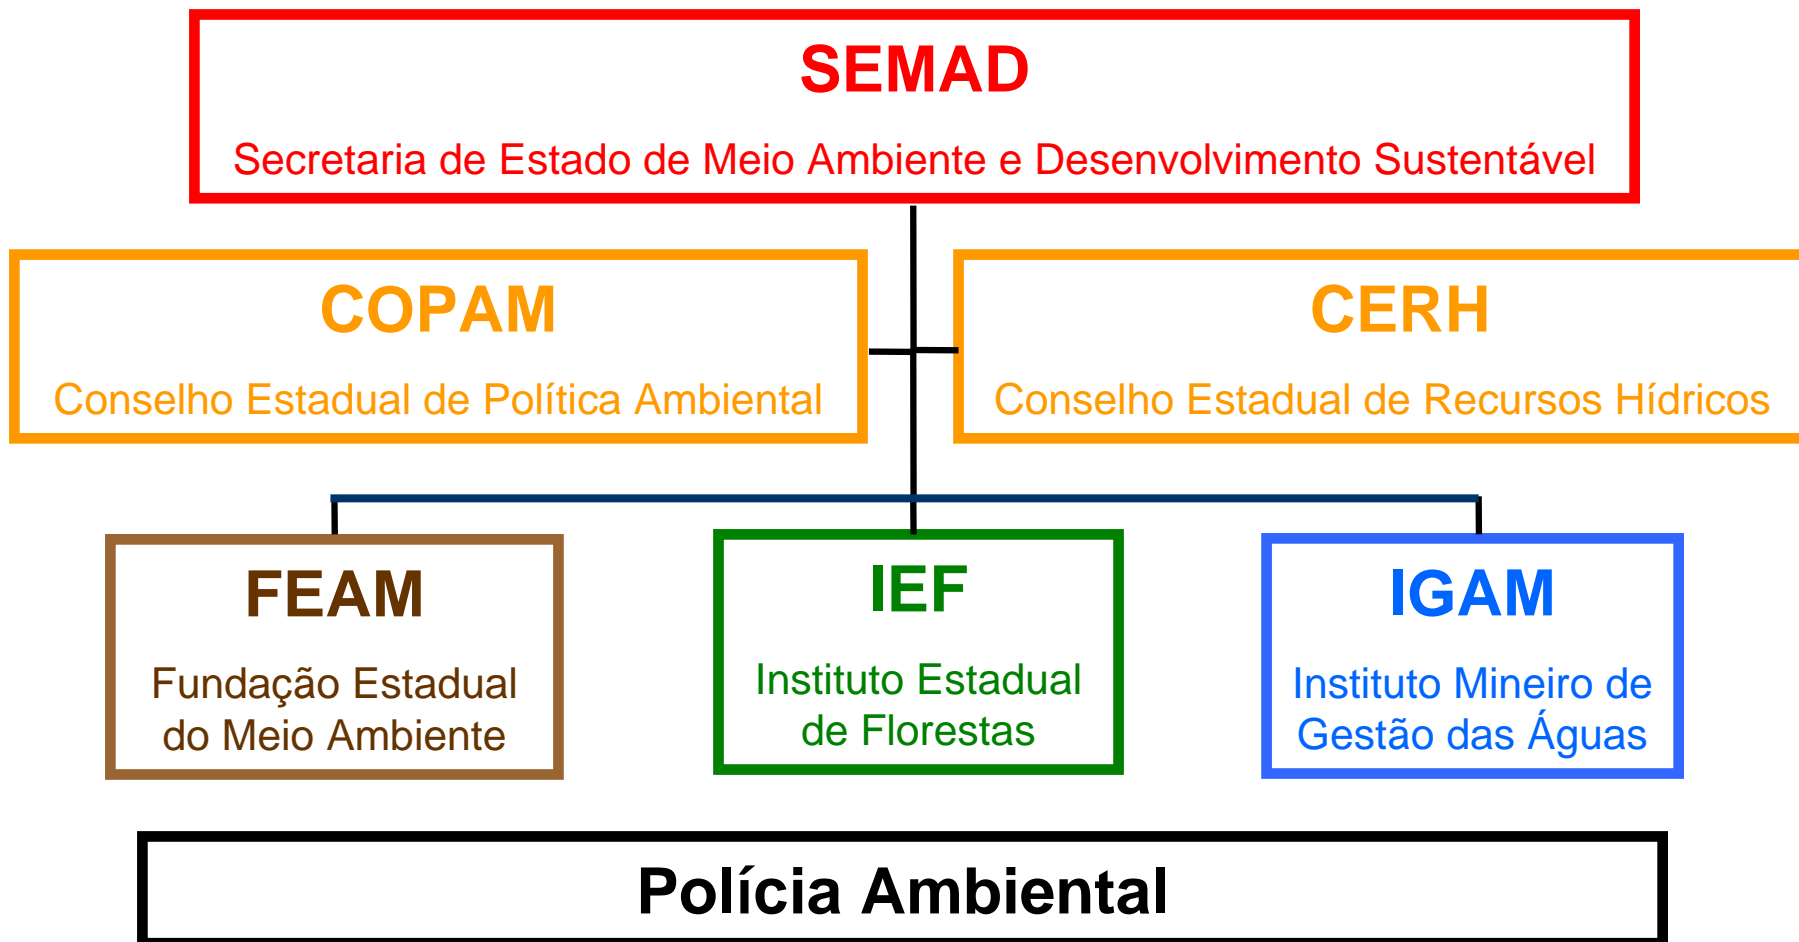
SEMAD

Secretaria de Estado de Meio Ambiente e Desenvolvimento Sustentável

COPAM

Conselho Estadual de Política Ambiental

CERH

Conselho Estadual de Recursos Hídricos

FEAM

Fundação Estadual do Meio Ambiente

IEF

Instituto Estadual de Florestas

IGAM

Instituto Mineiro de Gestão das Águas

Polícia Ambiental